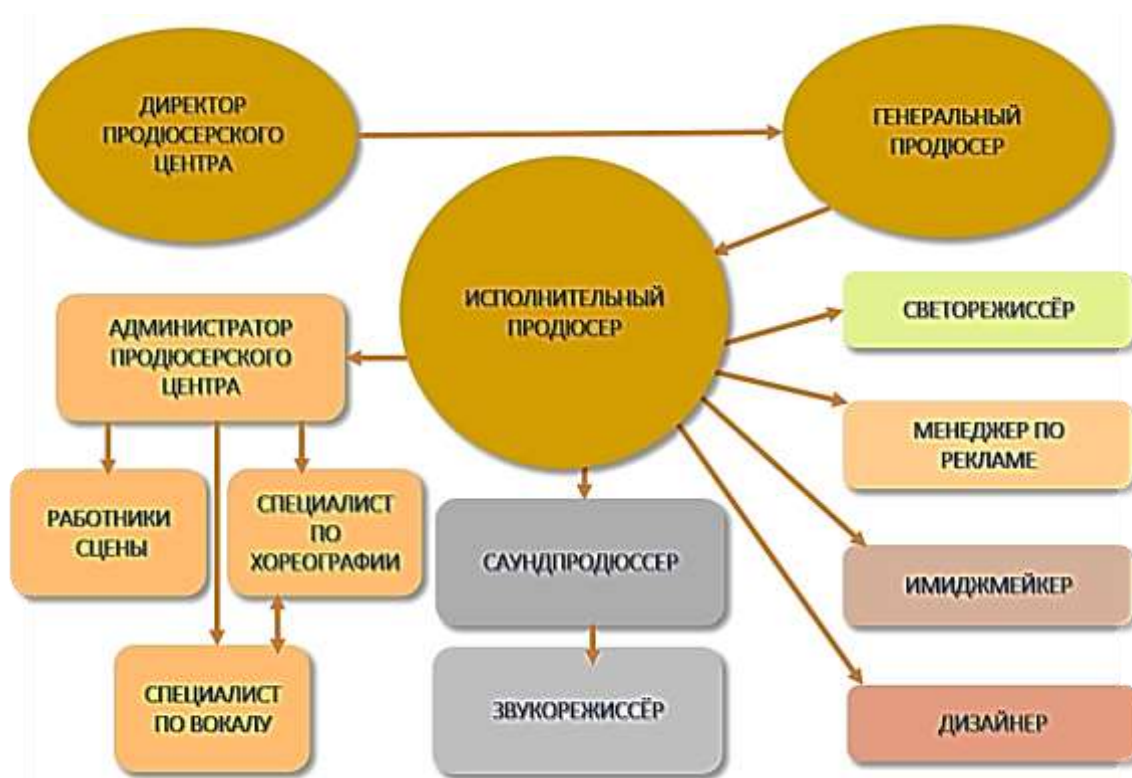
ДИРЕКТОР ПРОДЮСЕРСКОГО ЦЕНТРА

ГЕНЕРАЛЬНЫЙ ПРОДЮСЕР

ИСПОЛНИТЕЛЬНЫЙ ПРОДЮСЕР

АДМИНИСТРАТОР ПРОДЮСЕРСКОГО ЦЕНТРА

СВЕТОРЕЖИССЁР

МЕНЕДЖЕР ПО РЕКЛАМЕ

РАБОТНИКИ СЦЕНЫ

СПЕЦИАЛИСТ ПО ХОРЕОГРАФИИ

САУНДПРОДЮССЕР

ИМИДЖМЕЙКЕР

СПЕЦИАЛИСТ ПО ВОКАЛУ

ЗВУКОРЕЖИССЁР

ДИЗАЙНЕР